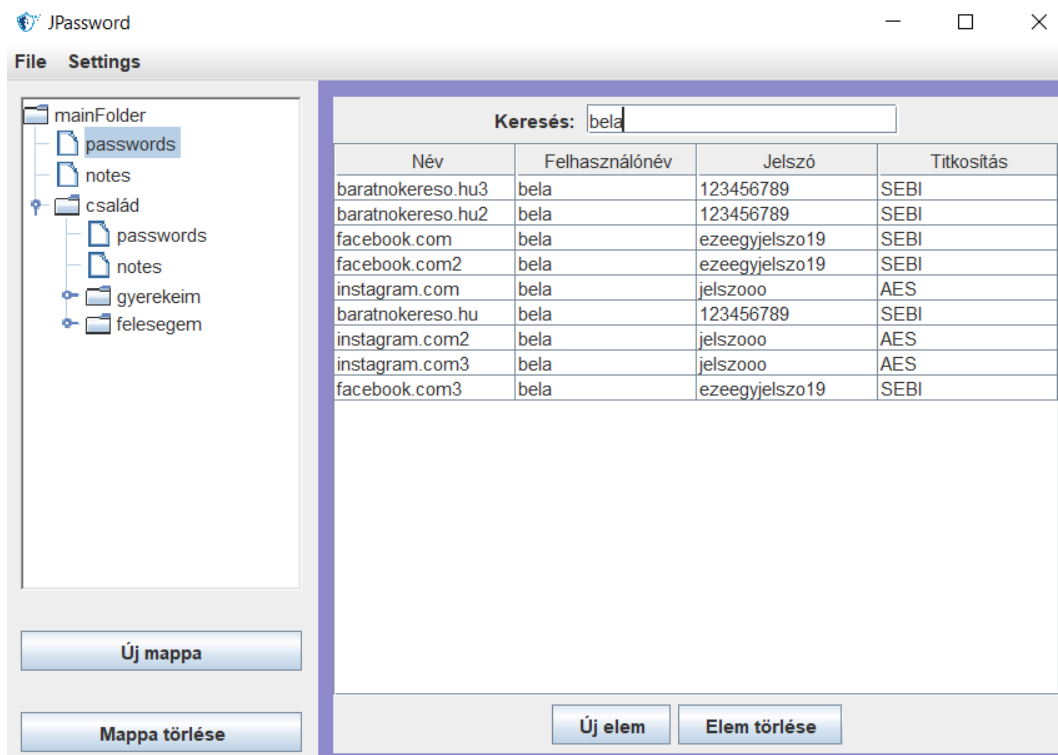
JPassword

File Settings

mainFolder
passwords
notes
család
passwords
notes
gyerekeim
felesegem

Új mappa

Mappa törlése

Keresés: bela

| Név | Felhasználónév | Jelszó | Titkosítás |
|---|---|---|---|
| baratnokereso.hu3 | bela | 123456789 | SEBI |
| baratnokereso.hu2 | bela | 123456789 | SEBI |
| facebook.com | bela | ezeegyjelszo19 | SEBI |
| facebook.com2 | bela | ezeegyjelszo19 | SEBI |
| instagram.com | bela | jelszooo | AES |
| baratnokereso.hu | bela | 123456789 | SEBI |
| instagram.com2 | bela | jelszooo | AES |
| instagram.com3 | bela | jelszooo | AES |
| facebook.com3 | bela | ezeegyjelszo19 | SEBI |

Új elem Elem törlése